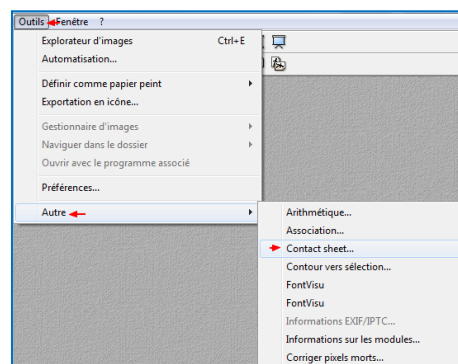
Outils Fenêtre ?

Explorateur d'images Ctrl+E
Automatisation...
Définir comme papier peint
Exportation en icône...
Gestionnaire d'images
Naviguer dans le dossier
Ouvrir avec le programme associé
Préférences...
Autre

Arithmétique...
Association...
Contact sheet...
Contour vers sélection...
FontVisu
FontVisu
Informations EXIF/IPTC...
Informations sur les modules...
Corriger pixels morts...